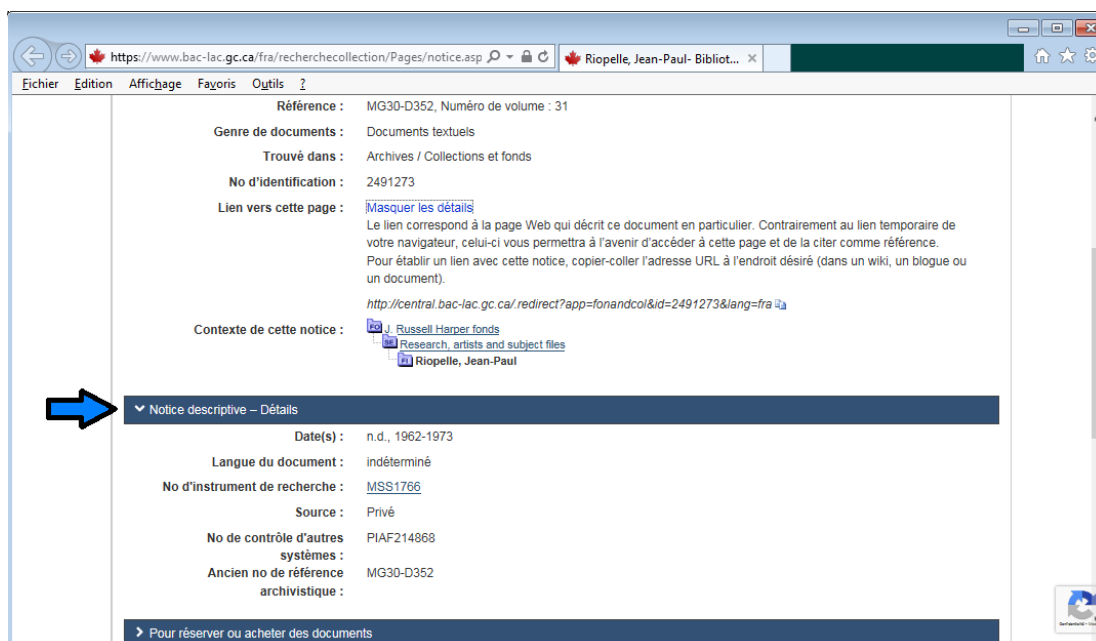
https://www.bac-lac.gc.ca/fra/recherchecollection/Pages/notice.asp

Riopelle, Jean-Paul- Bibliot... ×

Fichier Edition Affichage Favoris Outils ?

Référence : MG30-D352, Numéro de volume : 31

Genre de documents : Documents textuels

Trouvé dans : Archives / Collections et fonds

No d'identification : 2491273

Lien vers cette page : Masquer les détails

Le lien correspond à la page Web qui décrit ce document en particulier. Contrairement au lien temporaire de votre navigateur, celui-ci vous permettra à l'avenir d'accéder à cette page et de la citer comme référence. Pour établir un lien avec cette notice, copier-coller l'adresse URL à l'endroit désiré (dans un wiki, un blogue ou un document).

http://central.bac-lac.gc.ca/.redirect?app=fonandcol&id=2491273&lang=fra

Contexte de cette notice : FO J. Russell Harper fonds

SE Research, artists and subject files

FI Riopelle, Jean-Paul

Notice descriptive – Détails

Date(s) : n.d., 1962-1973

Langue du document : indéterminé

No d'instrument de recherche : MSS1766

Source : Privé

No de contrôle d'autres systèmes : PIAF214868

Ancien no de référence archivistique : MG30-D352

Pour réserver ou acheter des documents